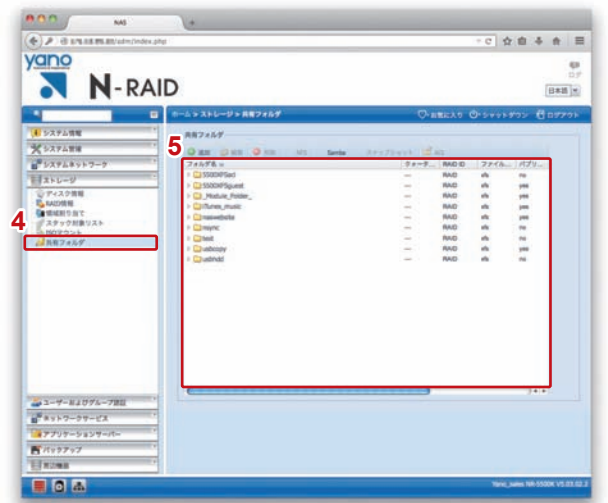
NAS

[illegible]/adm/index.php

yano

N-RAID

ログ

日本語

ホーム > ストレージ > 共有フォルダ

お気に入り シャットダウン ログアウト

システム情報

システム管理

システムネットワーク

ストレージ

ディスク情報

RAID情報

領域割り当て

スナップ対象リスト

ISOマウント

共有フォルダ

4

共有フォルダ

5

追加 編集 削除 NFS Samba スナップショット ACL

| フォルダ名 | クォータ... | RAID ID | ファイル... | パブリ... |
|---|---|---|---|---|
| 5500XPSact | --- | RAID | xfs | no |
| 5500XPSguest | --- | RAID | xfs | yes |
| _Module_Folder_ | --- | RAID | xfs | yes |
| iTunes_music | --- | RAID | xfs | yes |
| naswebsite | --- | RAID | xfs | yes |
| nsync | --- | RAID | xfs | no |
| test | --- | RAID | xfs | no |
| usbcopy | --- | RAID | xfs | yes |
| usbhdd | --- | RAID | xfs | no |

ユーザーおよびグループ認証

ネットワークサービス

アプリケーションサーバー

バックアップ

外部機器

Yano_sales: NR-5500X V5.03.02.2